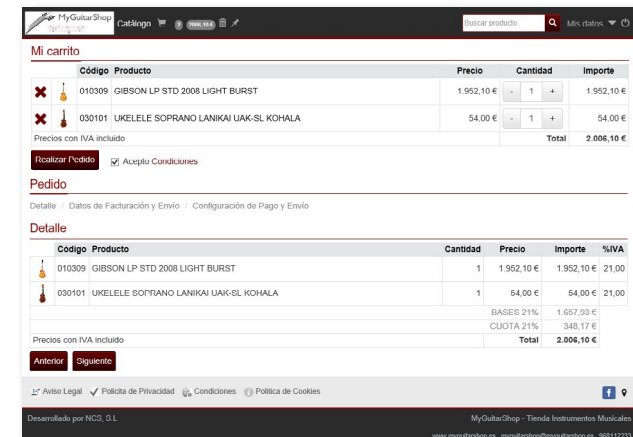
MyGuitarShop Catálogo 2 2006,10 €

Buscar producto Mis datos

Mi carrito

| | | Código | Producto | Precio | Cantidad | Importe |
|---|---|---|---|---|---|---|
| ✖ | | 010309 | GIBSON LP STD 2008 LIGHT BURST | 1.952,10 € | - 1 + | 1.952,10 € |
| ✖ | | 030101 | UKELELE SOPRANO LANIKAI UAK-SL KOHALA | 54,00 € | - 1 + | 54,00 € |
| Precios con IVA incluido | | | | | Total | 2.006,10 € |

Realizar Pedido ☑ Acepto Condiciones

Pedido

Detalle / Datos de Facturación y Envío / Configuración de Pago y Envío

Detalle

| | Codigo | Producto | Cantidad | Precio | Importe | %IVA |
|---|---|---|---|---|---|---|
| | 010309 | GIBSON LP STD 2008 LIGHT BURST | 1 | 1.952,10 € | 1.952,10 € | 21,00 |
| | 030101 | UKELELE SOPRANO LANIKAI UAK-SL KOHALA | 1 | 54,00 € | 54,00 € | 21,00 |
| | | | | BASES 21% | 1.657,93 € | |
| | | | | CUOTA 21% | 348,17 € | |
| Precios con IVA incluido | | | | Total | 2.006,10 € | |

Anterior Siguiente

Aviso Legal Policita de Privacidad Condiciones Politica de Cookies

Desarrollado por NCS, S.L

MyGuitarShop - Tienda Instrumentos Musicales

www.myguitarshop.es myguitarshop@myguitarshop.es 968112233